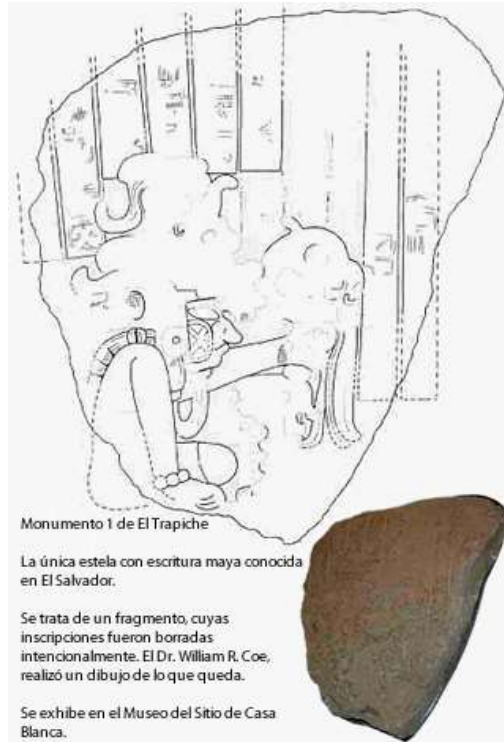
Monumento 1 de El Trapiche

La única estela con escritura maya conocida en El Salvador.

Se trata de un fragmento, cuyas inscripciones fueron borradas intencionalmente. El Dr. William R. Coe, realizó un dibujo de lo que queda.

Se exhibe en el Museo del Sitio de Casa Blanca.